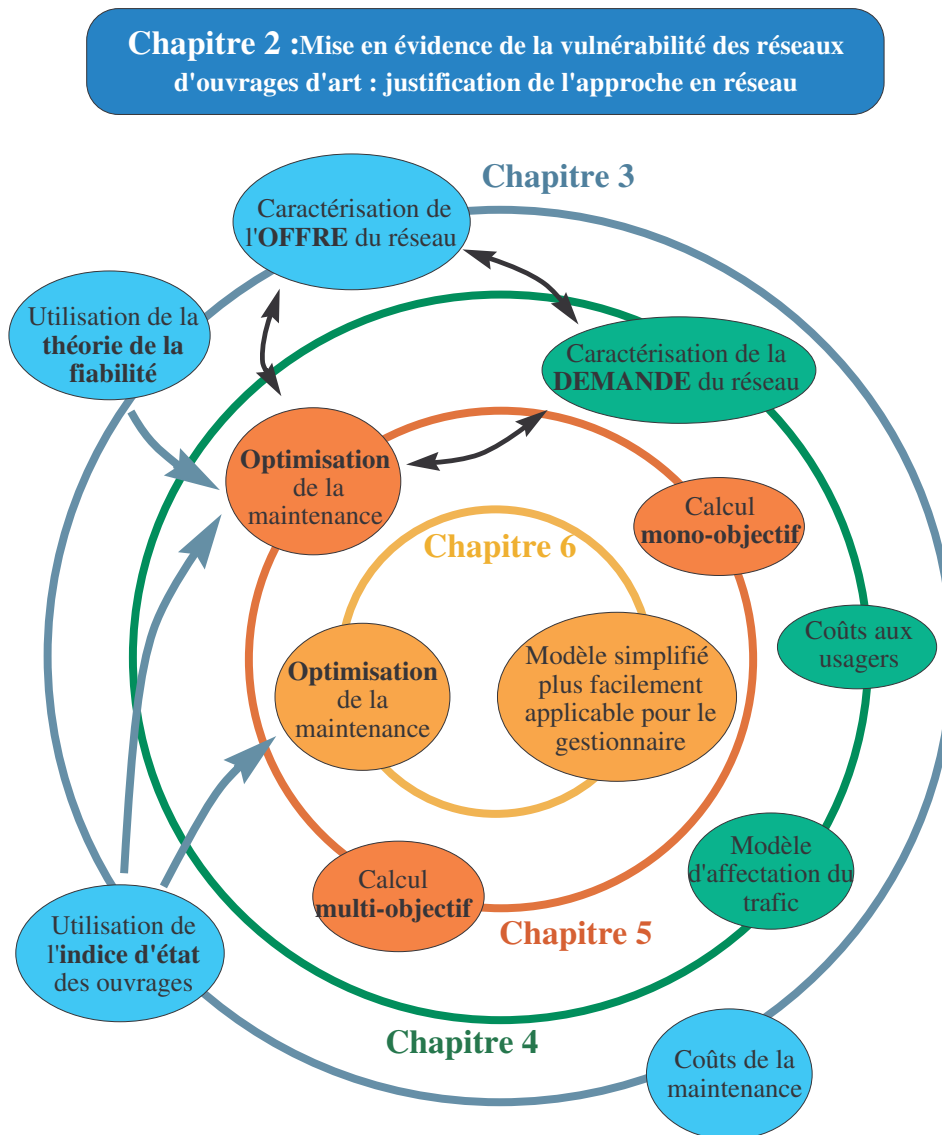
Chapitre 2 :Mise en évidence de la vulnérabilité des réseaux d'ouvrages d'art : justification de l'approche en réseau

Chapitre 3

Caractérisation de l'OFFRE du réseau

Utilisation de la théorie de la fiabilité

Caractérisation de la DEMANDE du réseau

Optimisation de la maintenance

Calcul mono-objectif

Chapitre 6

Coûts aux usagers

Optimisation de la maintenance

Modèle simplifié plus facilement applicable pour le gestionnaire

Modèle d'affectation du trafic

Calcul multi-objectif

Utilisation de l'indice d'état des ouvrages

Chapitre 5

Chapitre 4

Coûts de la maintenance